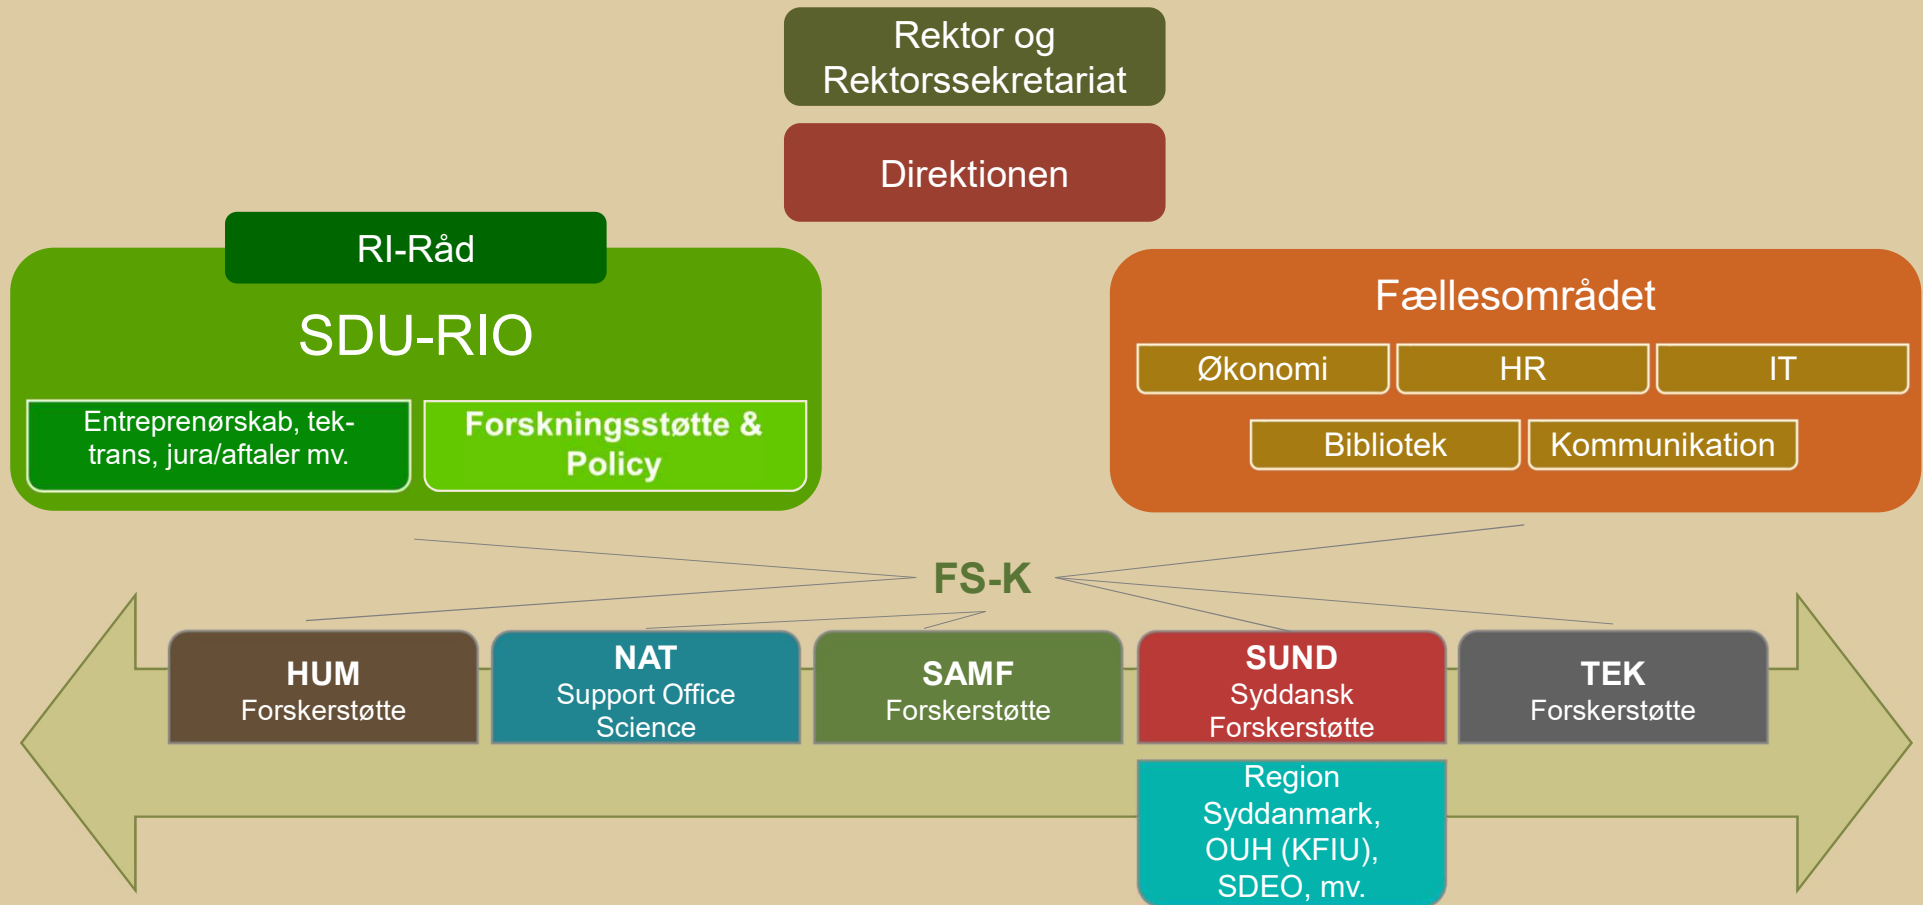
Rektor og Rektorssekretariat

Direktionen

RI-Råd

SDU-RIO

Entreprenørskab, tektrans, jura/aftaler mv.

Forskningsstøtte & Policy

Fællesområdet

Økonomi

HR

IT

Bibliotek

Kommunikation

FS-K

HUM
Forskerstøtte

NAT
Support Office Science

SAMF
Forskerstøtte

SUND
Syddansk Forskerstøtte

TEK
Forskerstøtte

Region Syddanmark, OUH (KFIU), SDEO, mv.